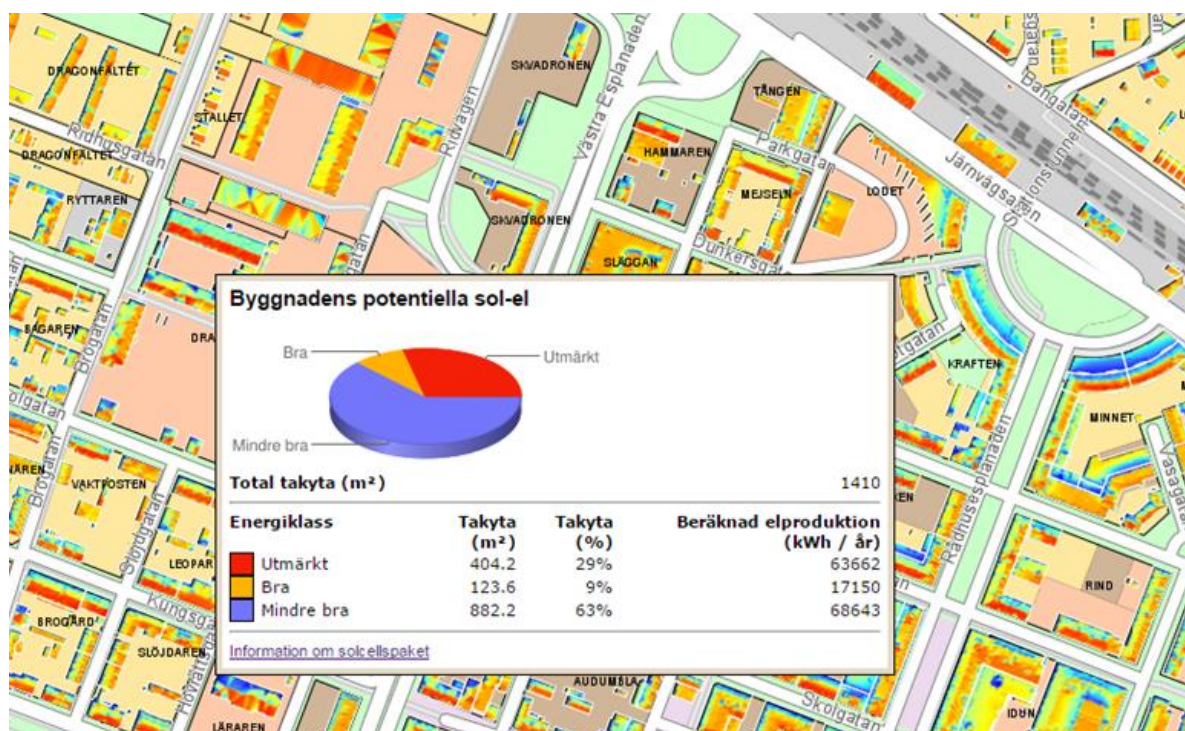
DRAGONFÄLTET
STALLET
Ridhusgatan
DRAGONFÄLTET
RYTTAREN
Ridvägen
SKVADRONEN
Västra Esplanaden
SKVADRONEN
HAMMAREN
TÅNGEN
Parkgatan
MEJSELN
LODET
Järnvägsgatan
Stationsgatan
Bangatan
SLÄGGAN
Dunkersgatan
SADELMAKAREN
Brogatan
Skolgatan
DRA
SADELMAKAREN
KRAFTEN
MINNET
Vasagatan
VAKTPOSTEN
Slöjdgatan
LEOPAR
Kungsgatan
BROGÅRD
SLÖJDAREN
Hovrättsgatan
LÄRAREN
AUDUMBLA
Skolgatan
Rådhusesplanaden
RIND
IDUN

Byggnadens potentiella sol-el

Bra
Utmärkt
Mindre bra

Total takyta (m²) 1410

| Energiklass | Takyta (m²) | Takyta (%) | Beräknad elproduktion (kWh / år) |
|---|---|---|---|
| Utmärkt | 404.2 | 29% | 63662 |
| Bra | 123.6 | 9% | 17150 |
| Mindre bra | 882.2 | 63% | 68643 |

Information om solcellspaket